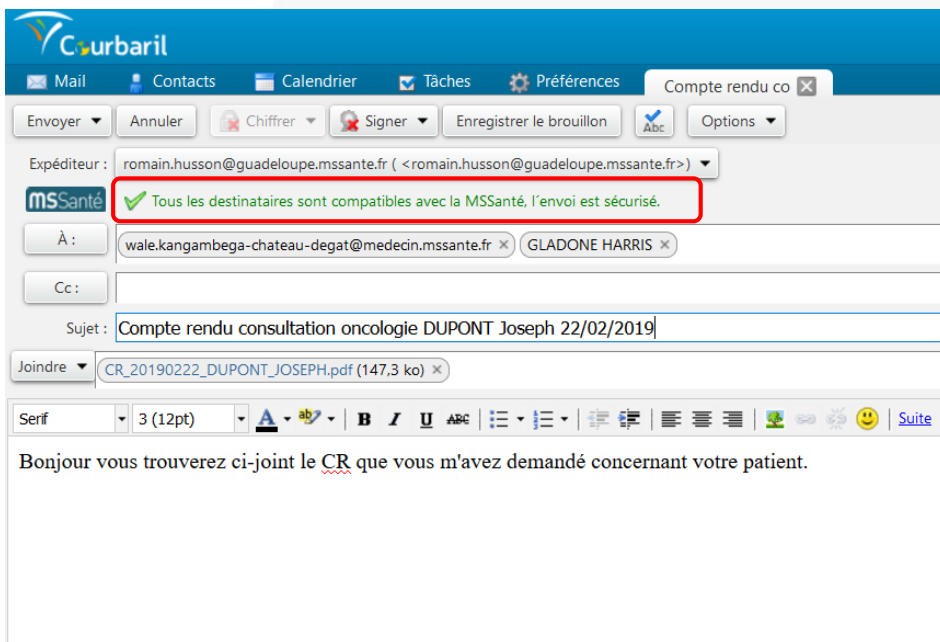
Courbaril

Mail Contacts Calendrier Tâches Préférences Compte rendu co

Envoyer Annuler Chiffrer Signer Enregistrer le brouillon Abc Options

Expéditeur : romain.husson@guadeloupe.mssante.fr ( <romain.husson@guadeloupe.mssante.fr>)

MSSanté Tous les destinataires sont compatibles avec la MSSanté, l´envoi est sécurisé.

À : wale.kangambega-chateau-degat@medecin.mssante.fr GLADONE HARRIS

Cc :

Sujet : Compte rendu consultation oncologie DUPONT Joseph 22/02/2019

Joindre CR_20190222_DUPONT_JOSEPH.pdf (147,3 ko)

Serif 3 (12pt) A B I U ABC Suite

Bonjour vous trouverez ci-joint le CR que vous m'avez demandé concernant votre patient.